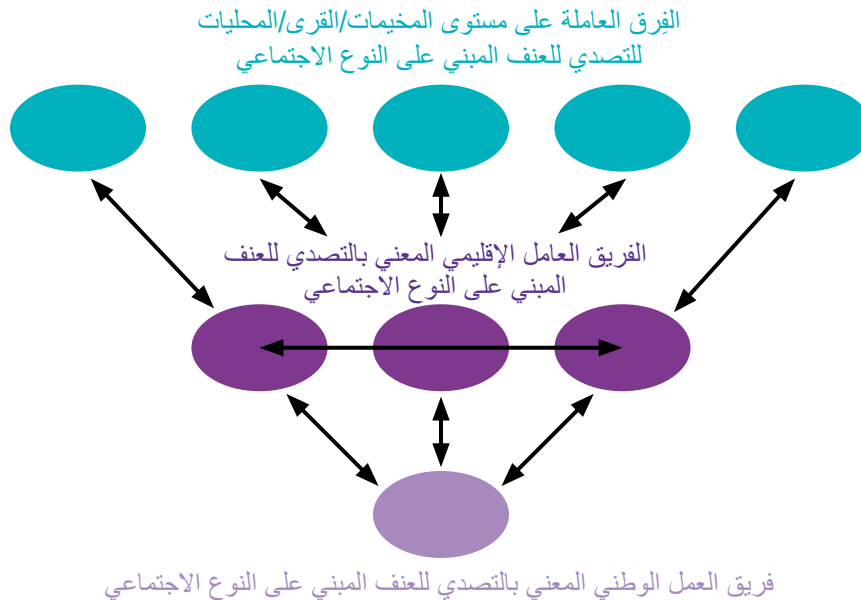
الفِرق العاملة على مستوى المخيمات/القرى/المحليات للتصدي للعنف المبني على النوع الاجتماعي

الفريق العامل الإقليمي المعني بالتصدي للعنف المبني على النوع الاجتماعي

فريق العمل الوطني المعني بالتصدي للعنف المبني على النوع الاجتماعي